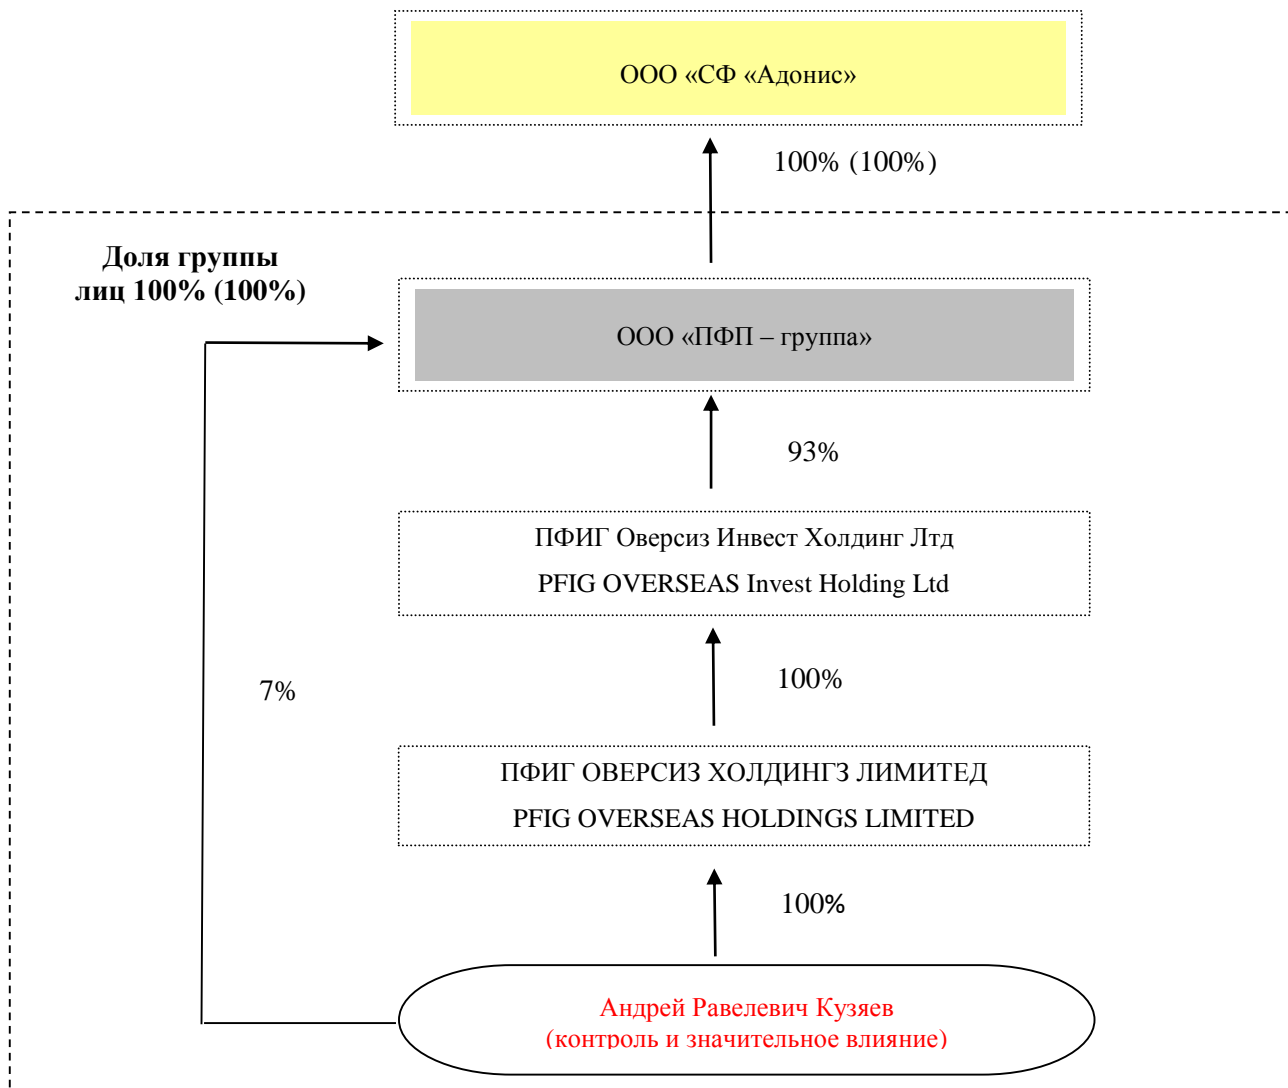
ООО «СФ «Адонис»

100% (100%)

Доля группы лиц 100% (100%)

ООО «ПФП – группа»

93%

ПФИГ Оверсиз Инвест Холдинг Лтд

PFIG OVERSEAS Invest Holding Ltd

7%

100%

ПФИГ ОВЕРСИЗ ХОЛДИНГЗ ЛИМИТЕД

PFIG OVERSEAS HOLDINGS LIMITED

100%

Андрей Равелевич Кузяев
(контроль и значительное влияние)